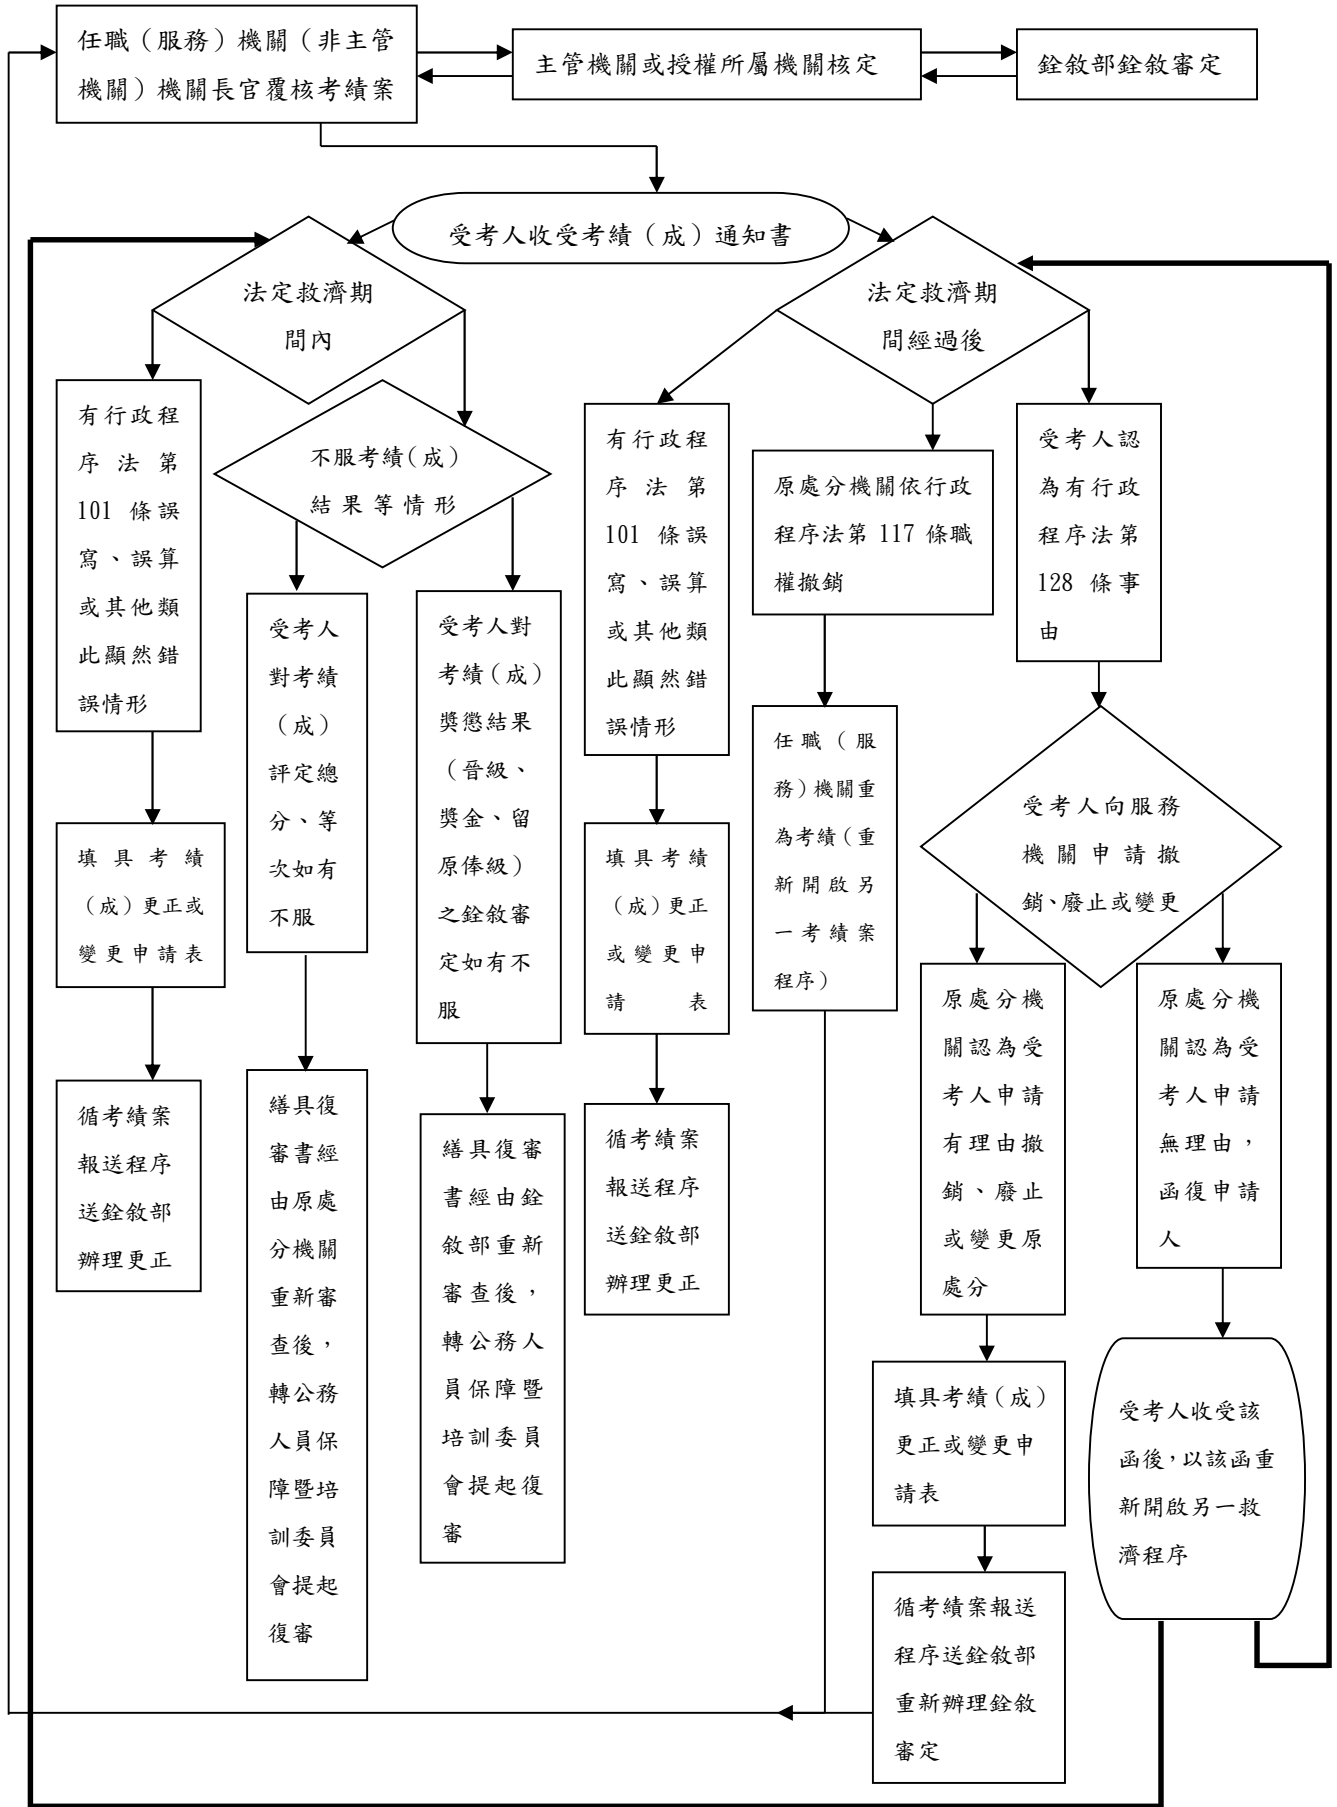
任職（服務）機關（非主管機關）機關長官覆核考績案

主管機關或授權所屬機關核定

銓敘部銓敘審定

受考人收受考績（成）通知書

法定救濟期間內

法定救濟期間經過後

有行政程序法第 101 條誤寫、誤算或其他類此顯然錯誤情形

填具考績（成）更正或變更申請表

循考績案報送程序送銓敘部辦理更正

不服考績(成）結果等情形

受考人對考績（成）評定總分、等次如有不服

繕具復審書經由原處分機關重新審查後，轉公務人員保障暨培訓委員會提起復審

受考人對考績(成）獎懲結果（晉級、獎金、留原俸級）之銓敘審定如有不服

繕具復審書經由銓敘部重新審查後，轉公務人員保障暨培訓委員會提起復審

有行政程序法第 101 條誤寫、誤算或其他類此顯然錯誤情形

填具考績（成）更正或變更申請表

循考績案報送程序送銓敘部辦理更正

原處分機關依行政程序法第 117 條職權撤銷

任職（服務）機關重為考績（重新開啟另一考績案程序）

受考人認為有行政程序法第 128 條事由

受考人向服務機關申請撤銷、廢止或變更

原處分機關認為受考人申請有理由撤銷、廢止或變更原處分

填具考績（成）更正或變更申請表

循考績案報送程序送銓敘部重新辦理銓敘審定

原處分機關認為受考人申請無理由，函復申請人

受考人收受該函後，以該函重新開啟另一救濟程序